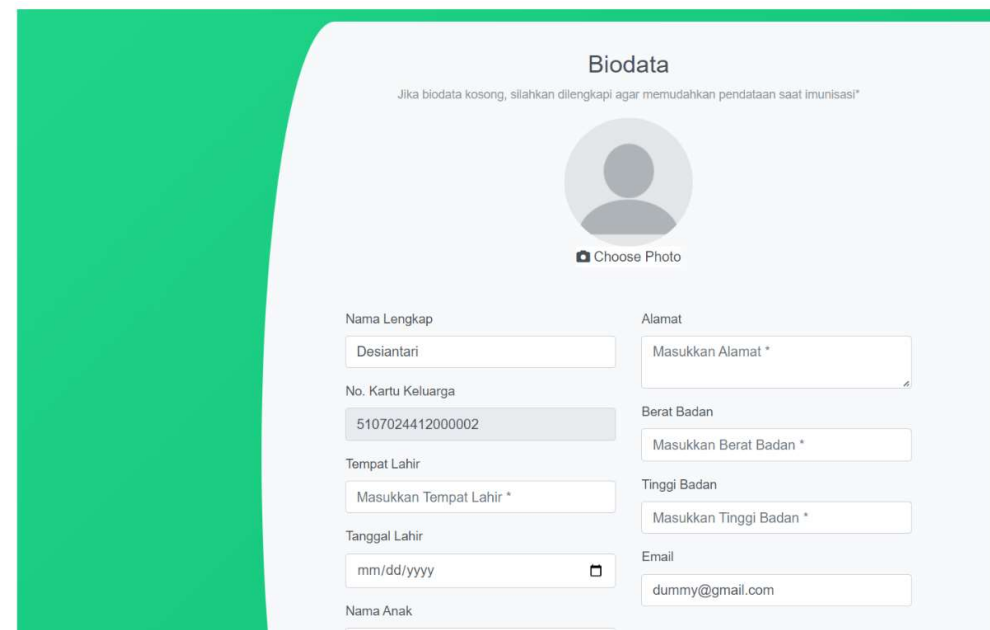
Biodata

Jika biodata kosong, silahkan dilengkapi agar memudahkan pendataan saat imunisasi*

Choose Photo

Nama Lengkap

Desiantari

No. Kartu Keluarga

5107024412000002

Tempat Lahir

Masukkan Tempat Lahir *

Tanggal Lahir

mm/dd/yyyy

Nama Anak

Alamat

Masukkan Alamat *

Berat Badan

Masukkan Berat Badan *

Tinggi Badan

Masukkan Tinggi Badan *

Email

dummy@gmail.com